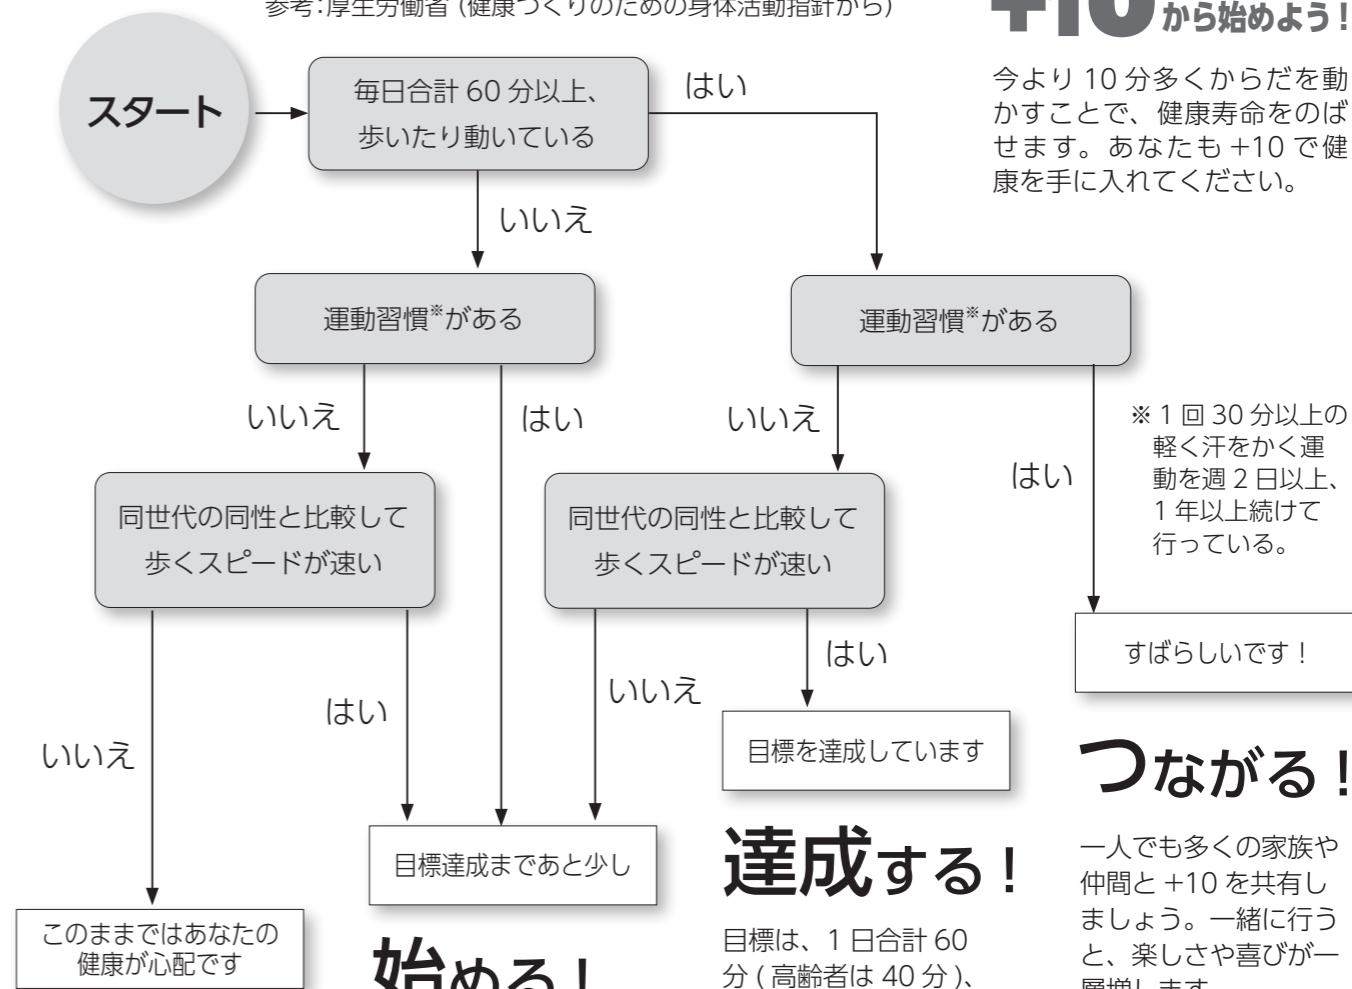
参考:厚生労働省（健康づくりのための身体活動指針から）

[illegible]から始めよう！

今より 10 分多くからだを動かすことで、健康寿命をのばせます。あなたも +10 で健康を手に入れてください。

スタート

毎日合計 60 分以上、歩いたり動いている

はい

いいえ

運動習慣※がある

運動習慣※がある

いいえ

はい

いいえ

※ 1 回 30 分以上の軽く汗をかく運動を週 2 日以上、1 年以上続けて行っている。

はい

同世代の同性と比較して歩くスピードが速い

同世代の同性と比較して歩くスピードが速い

すばらしいです！

はい

いいえ

はい

いいえ

目標を達成しています

つながる！

目標達成まであと少し

達成する！

一人でも多くの家族や仲間と +10 を共有しましょう。一緒に行うと、楽しさや喜びが一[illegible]

このままではあなたの健康が心配です

始める！

目標は、1 日合計 60 分 ( 高齢者は 40 分 )、